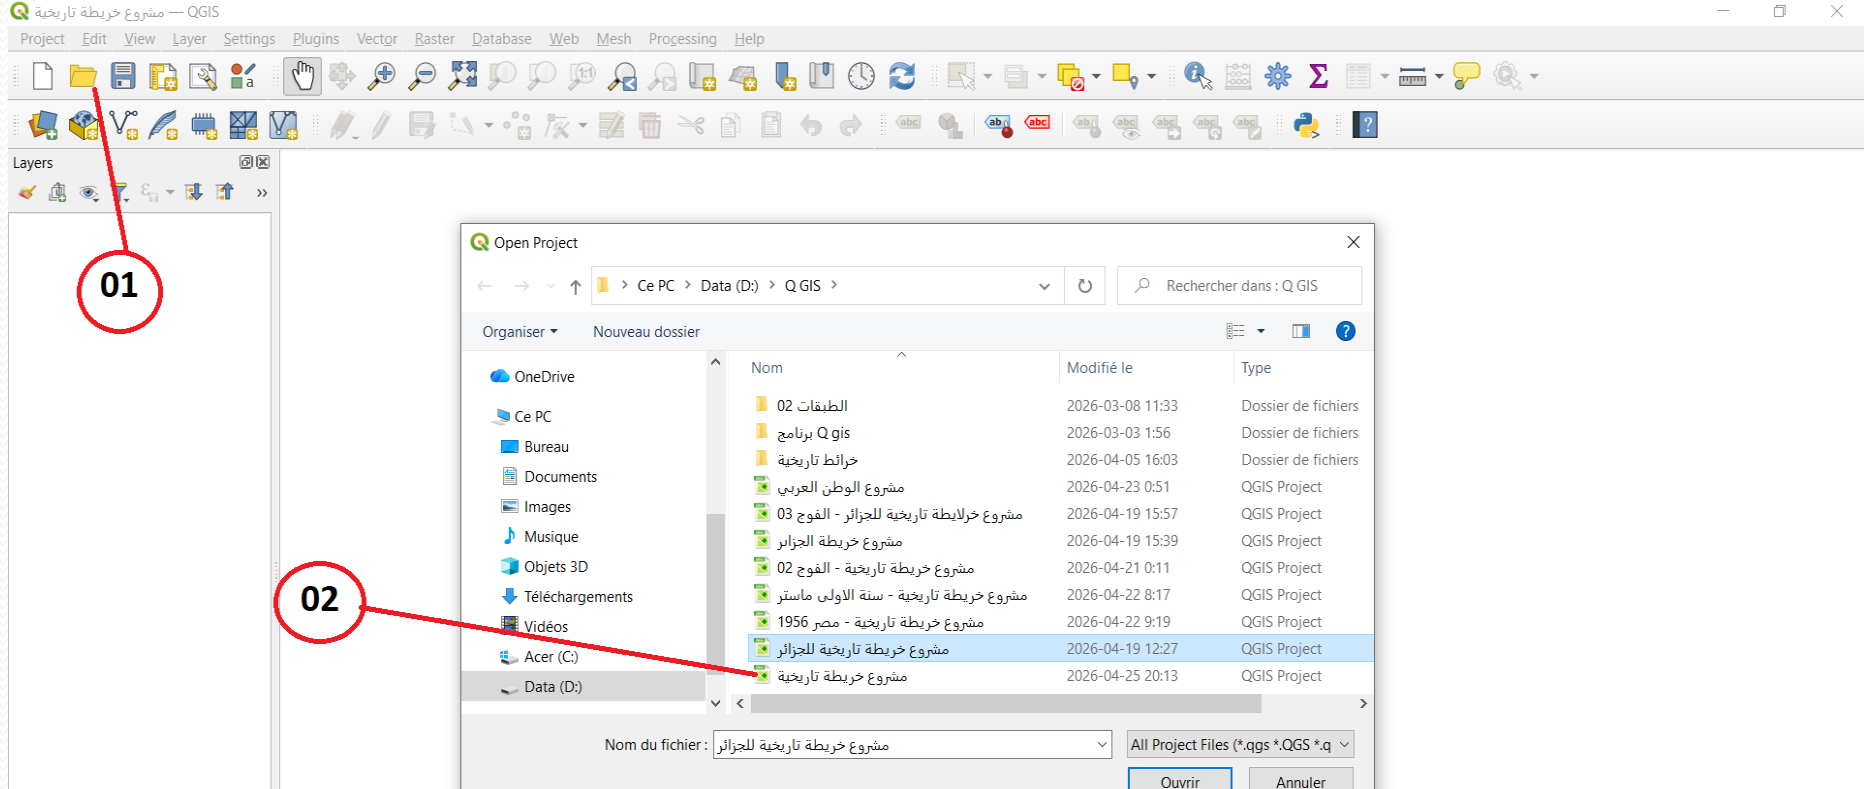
مشروع خريطة تاريخية — QGIS

Project Edit View Layer Settings Plugins Vector Raster Database Web Mesh Processing Help

Layers

01

02

Open Project

Ce PC > Data (D:) > Q GIS >

Rechercher dans : Q GIS

Organiser ▾ Nouveau dossier

OneDrive
Ce PC
Bureau
Documents
Images
Musique
Objets 3D
Téléchargements
Vidéos
Acer (C:)
Data (D:)

| Nom | Modifié le | Type |
|---|---|---|
| الطبقات 02 | 2026-03-08 11:33 | Dossier de fichiers |
| برنامج Q gis | 2026-03-03 1:56 | Dossier de fichiers |
| خرائط تاريخية | 2026-04-05 16:03 | Dossier de fichiers |
| مشروع الوطن العربي | 2026-04-23 0:51 | QGIS Project |
| مشروع خرلايطة تاريخية للجزائر - الفوج 03 | 2026-04-19 15:57 | QGIS Project |
| مشروع خريطة الجزائر | 2026-04-19 15:39 | QGIS Project |
| مشروع خريطة تاريخية - الفوج 02 | 2026-04-21 0:11 | QGIS Project |
| مشروع خريطة تاريخية - سنة الاولى ماستر | 2026-04-22 8:17 | QGIS Project |
| مشروع خريطة تاريخية - مصر 1956 | 2026-04-22 9:19 | QGIS Project |
| مشروع خريطة تاريخية للجزائر | 2026-04-19 12:27 | QGIS Project |
| مشروع خريطة تاريخية | 2026-04-25 20:13 | QGIS Project |

Nom du fichier : مشروع خريطة تاريخية للجزائر

All Project Files (*.qgs *.QGS *.q

Ouvrir Annuler